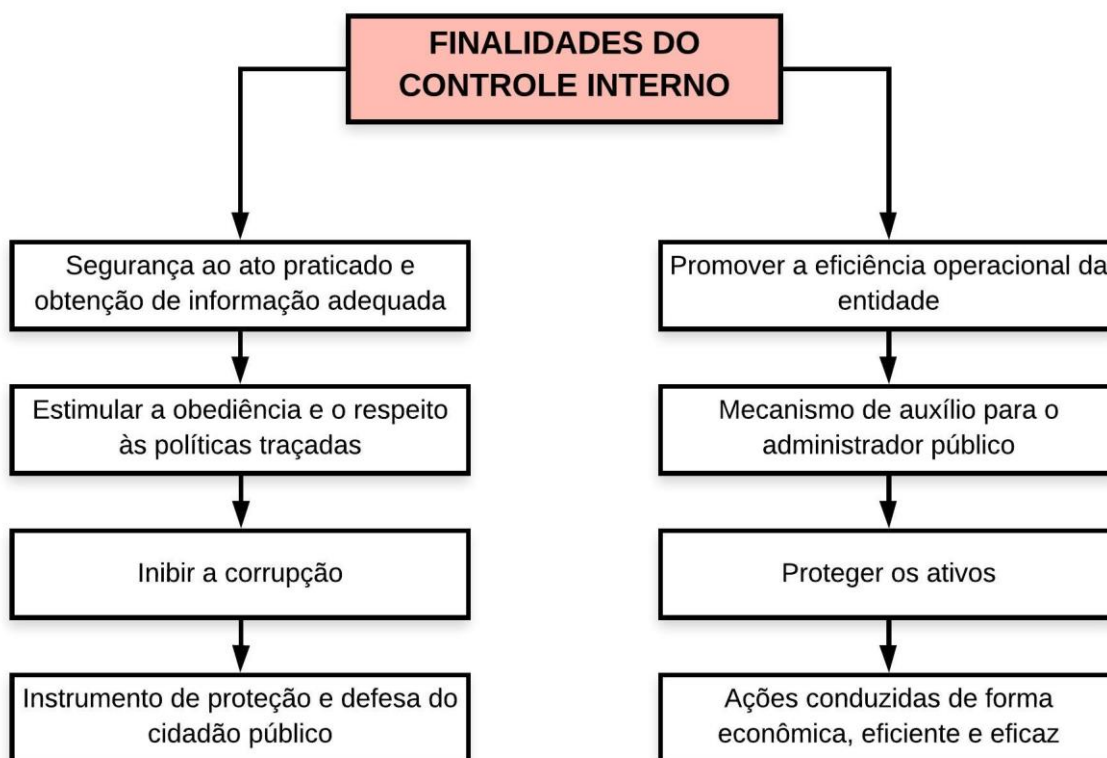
FINALIDADES DO CONTROLE INTERNO

Segurança ao ato praticado e obtenção de informação adequada

Estimular a obediência e o respeito às políticas traçadas

Inibir a corrupção

Instrumento de proteção e defesa do cidadão público

Promover a eficiência operacional da entidade

Mecanismo de auxílio para o administrador público

Proteger os ativos

Ações conduzidas de forma econômica, eficiente e eficaz